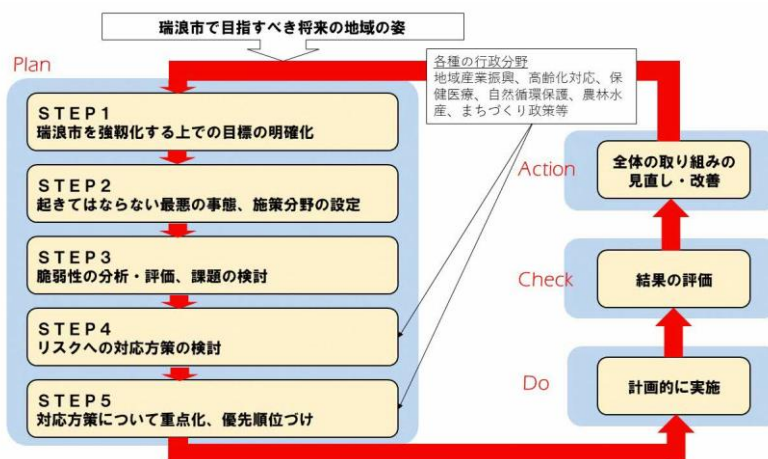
瑞浪市で目指すべき将来の地域の姿

Plan

STEP1
瑞浪市を強靱化する上での目標の明確化

STEP2
起きてはならない最悪の事態、施策分野の設定

STEP3
脆弱性の分析・評価、課題の検討

STEP4
リスクへの対応方策の検討

STEP5
対応方策について重点化、優先順位づけ

各種の行政分野
地域産業振興、高齢化対応、保健医療、自然循環保護、農林水産、まちづくり政策等

Action
全体の取り組みの見直し・改善

Check
結果の評価

Do
計画的に実施